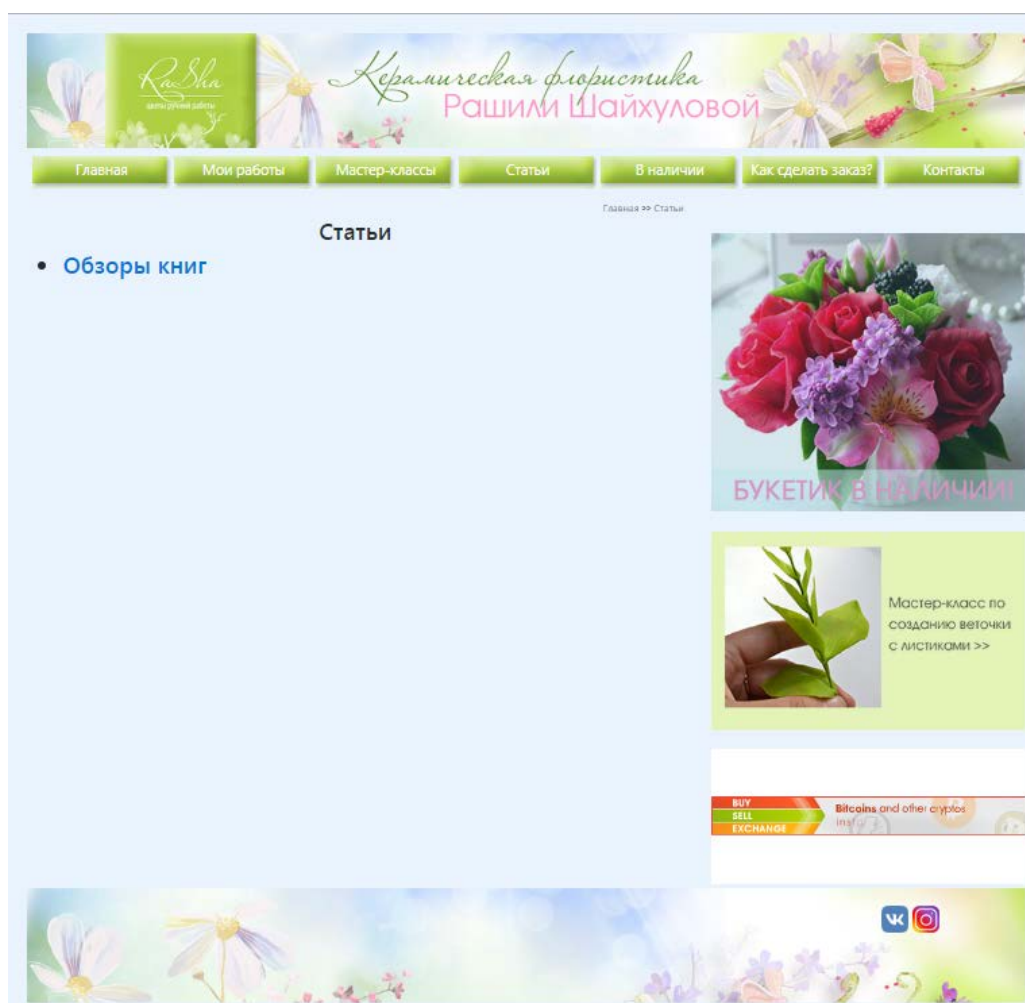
RaSha
цветы ручной работы

Керамическая флористика
Рашили Шайхуловой

Главная | Мои работы | Мастер-классы | Статьи | В наличии | Как сделать заказ? | Контакты

Главная >> Статьи

Статьи

• Обзоры книг

БУКЕТИК В НАЛИЧИИ!

Мастер-класс по созданию веточки с листиками >>

BUY
SELL
EXCHANGE
Bitcoins and other cryptos
inst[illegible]